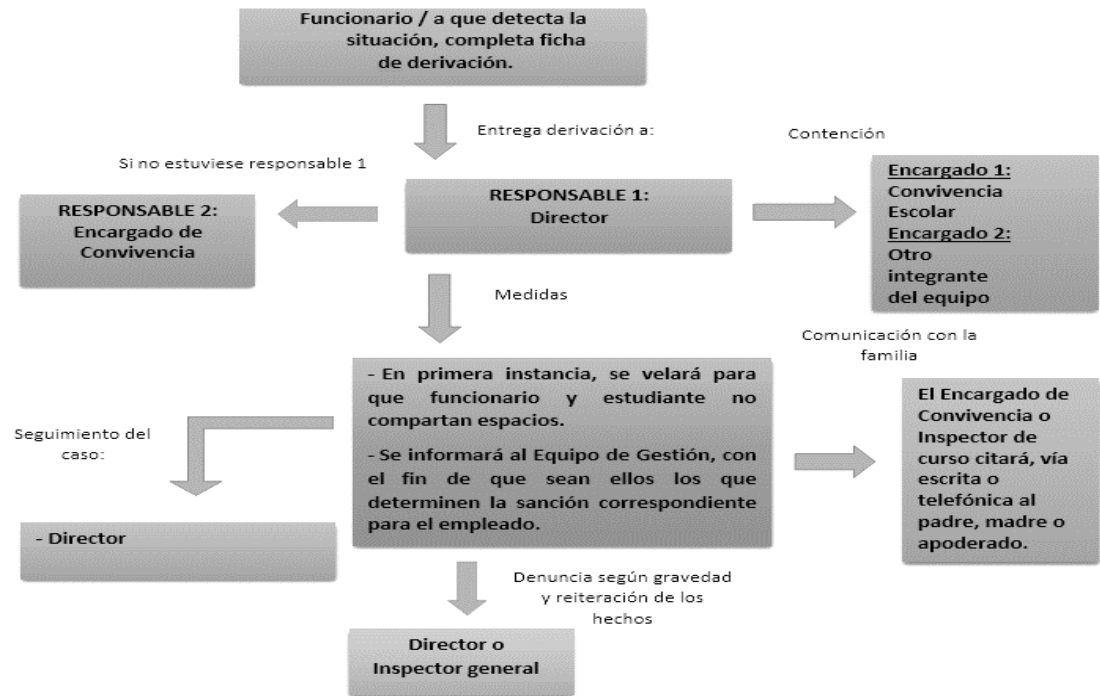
Funcionario / a que detecta la situación, completa ficha de derivación.

Entrega derivación a:

Si no estuviese responsable 1

Contención

RESPONSABLE 2:
Encargado de Convivencia

RESPONSABLE 1:
Director

Encargado 1:
Convivencia Escolar
Encargado 2:
Otro integrante del equipo

Medidas

Comunicación con la familia

Seguimiento del caso:

- En primera instancia, se velará para que funcionario y estudiante no compartan espacios.

- Se informará al Equipo de Gestión, con el fin de que sean ellos los que determinen la sanción correspondiente para el empleado.

El Encargado de Convivencia o Inspector de curso citará, vía escrita o telefónica al padre, madre o apoderado.

- Director

Denuncia según gravedad y reiteración de los hechos

Director o Inspector general